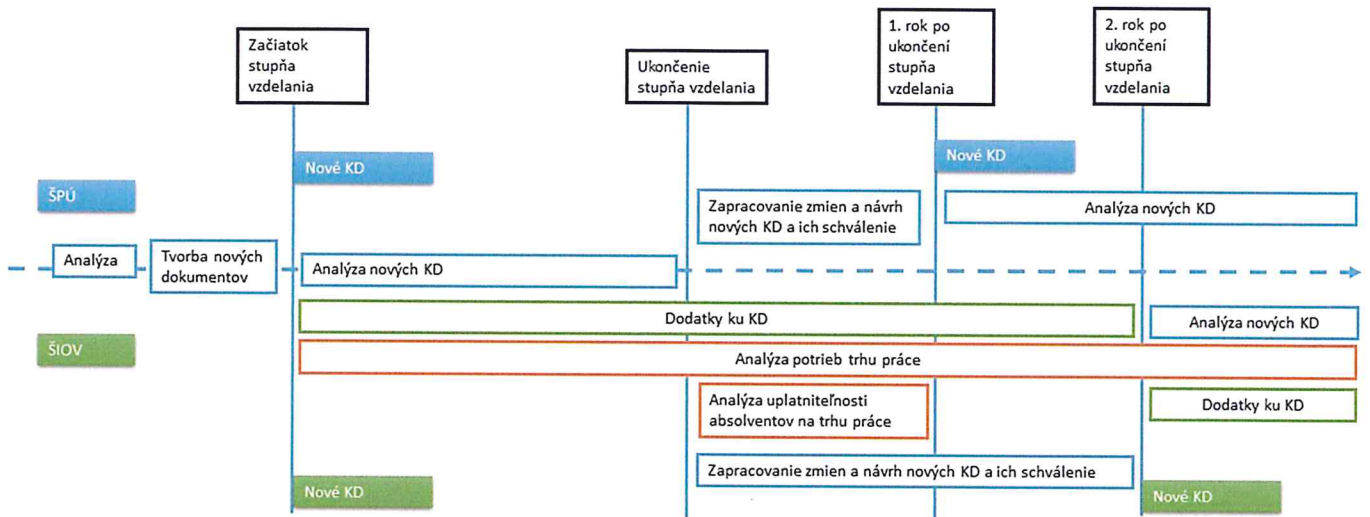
Začiatok stupňa vzdelania

Ukončenie stupňa vzdelania

1. rok po ukončení stupňa vzdelania

2. rok po ukončení stupňa vzdelania

Nové KD

Nové KD

ŠPÚ

Zapracovanie zmien a návrh nových KD a ich schválenie

Analýza nových KD

Analýza

Tvorba nových dokumentov

Analýza nových KD

Dodatky ku KD

Analýza nových KD

ŠIOV

Analýza potrieb trhu práce

Analýza uplatniteľnosti absolventov na trhu práce

Dodatky ku KD

Zapracovanie zmien a návrh nových KD a ich schválenie

Nové KD

Nové KD